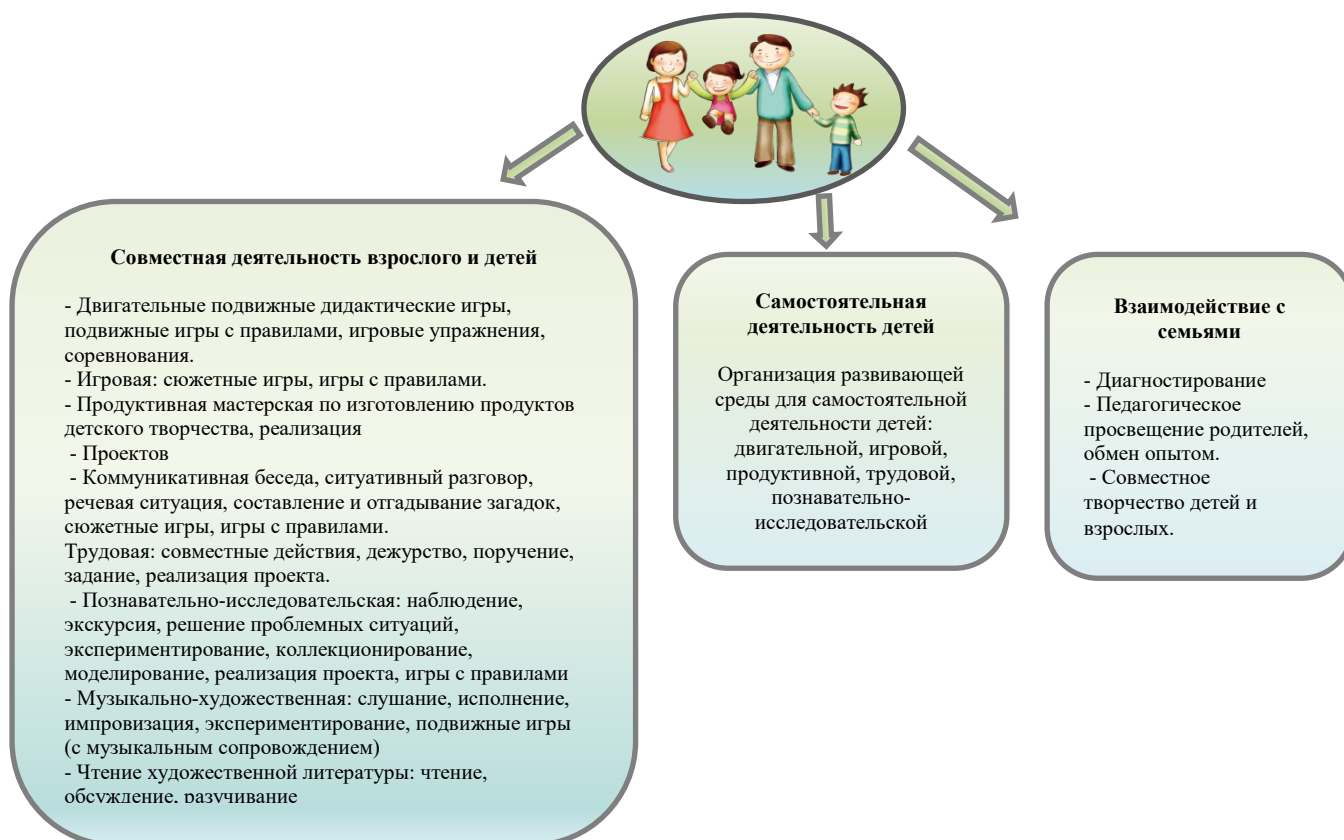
Совместная деятельность взрослого и детей

- Двигательные подвижные дидактические игры, подвижные игры с правилами, игровые упражнения, соревнования.
- Игровая: сюжетные игры, игры с правилами.
- Продуктивная мастерская по изготовлению продуктов детского творчества, реализация
- Проектов
- Коммуникативная беседа, ситуативный разговор, речевая ситуация, составление и отгадывание загадок, сюжетные игры, игры с правилами.
Трудовая: совместные действия, дежурство, поручение, задание, реализация проекта.
- Познавательно-исследовательская: наблюдение, экскурсия, решение проблемных ситуаций, экспериментирование, коллекционирование, моделирование, реализация проекта, игры с правилами
- Музыкально-художественная: слушание, исполнение, импровизация, экспериментирование, подвижные игры (с музыкальным сопровождением)
- Чтение художественной литературы: чтение, обсуждение, разучивание

Самостоятельная деятельность детей

Организация развивающей среды для самостоятельной деятельности детей: двигательной, игровой, продуктивной, трудовой, познавательно-исследовательской

Взаимодействие с семьями

- Диагностирование
- Педагогическое просвещение родителей, обмен опытом.
- Совместное творчество детей и взрослых.